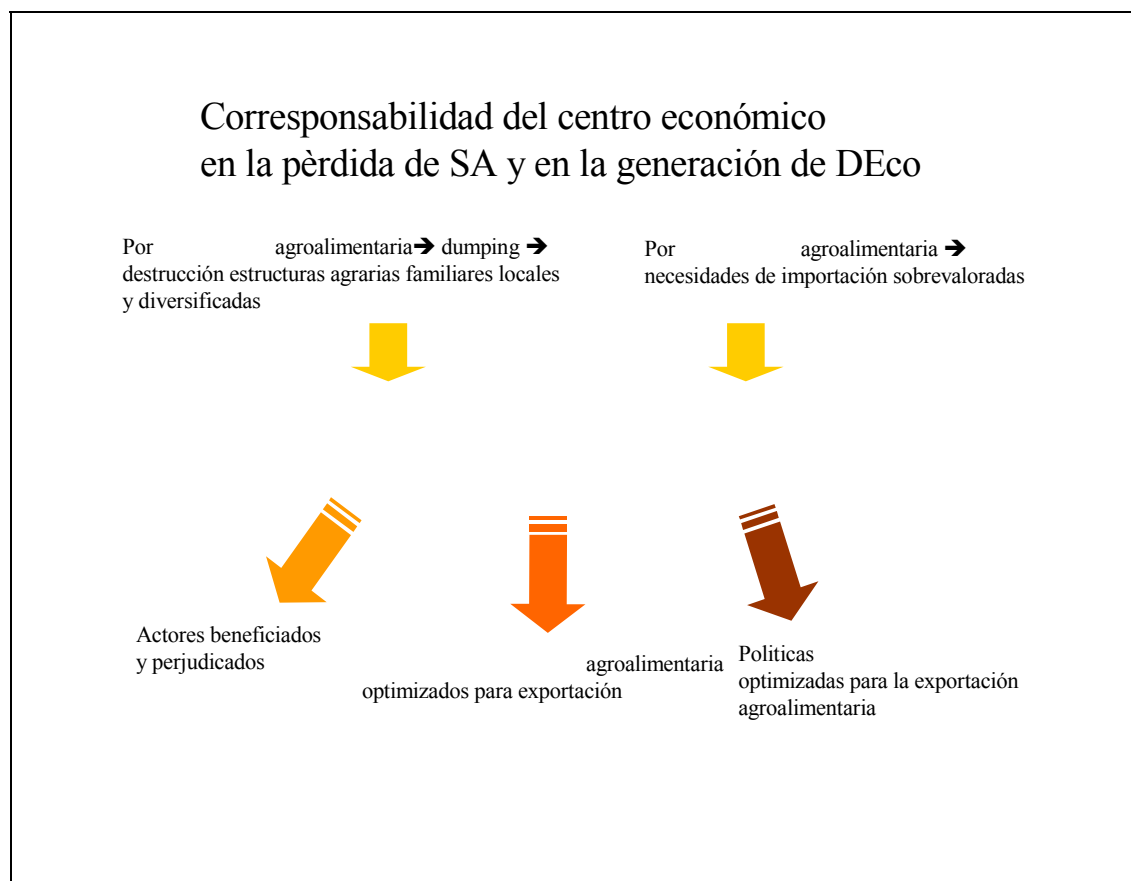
Corresponsabilidad del centro económico en la pèrdida de SA y en la generación de DEco

Por agroalimentaria➔ dumping ➔ destrucción estructuras agrarias familiares locales y diversificadas

Por agroalimentaria ➔ necesidades de importación sobrevaloradas

Actores beneficiados y perjudicados

agroalimentaria optimizados para exportación

Politicas optimizadas para la exportación agroalimentaria